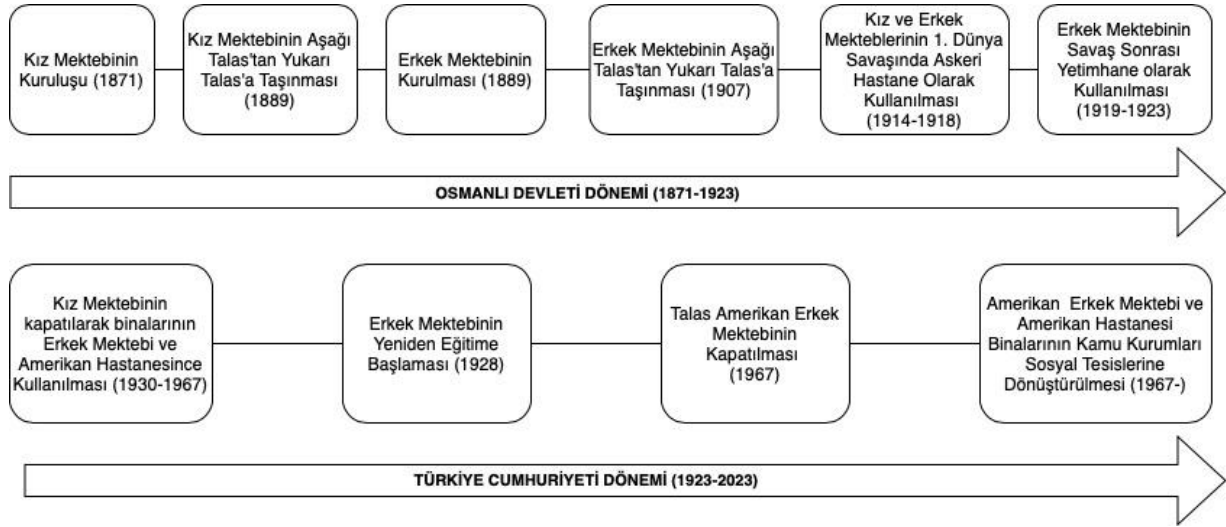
Kız Mektebinin Kuruluşu (1871)

Kız Mektebinin Aşağı Talas'tan Yukarı Talas'a Taşınması (1889)

Erkek Mektebinin Kurulması (1889)

Erkek Mektebinin Aşağı Talas'tan Yukarı Talas'a Taşınması (1907)

Kız ve Erkek Mekteblerinin 1. Dünya Savaşında Askeri Hastane Olarak Kullanılması (1914-1918)

Erkek Mektebinin Savaş Sonrası Yetimhane olarak Kullanılması (1919-1923)

OSMANLI DEVLETİ DÖNEMİ (1871-1923)

Kız Mektebinin kapatılarak binalarının Erkek Mektebi ve Amerikan Hastanesince Kullanılması (1930-1967)

Erkek Mektebinin Yeniden Eğitime Başlaması (1928)

Talas Amerikan Erkek Mektebinin Kapatılması (1967)

Amerikan Erkek Mektebi ve Amerikan Hastanesi Binalarının Kamu Kurumları Sosyal Tesislerine Dönüştürülmesi (1967-)

TÜRKİYE CUMHURİYETİ DÖNEMİ (1923-2023)